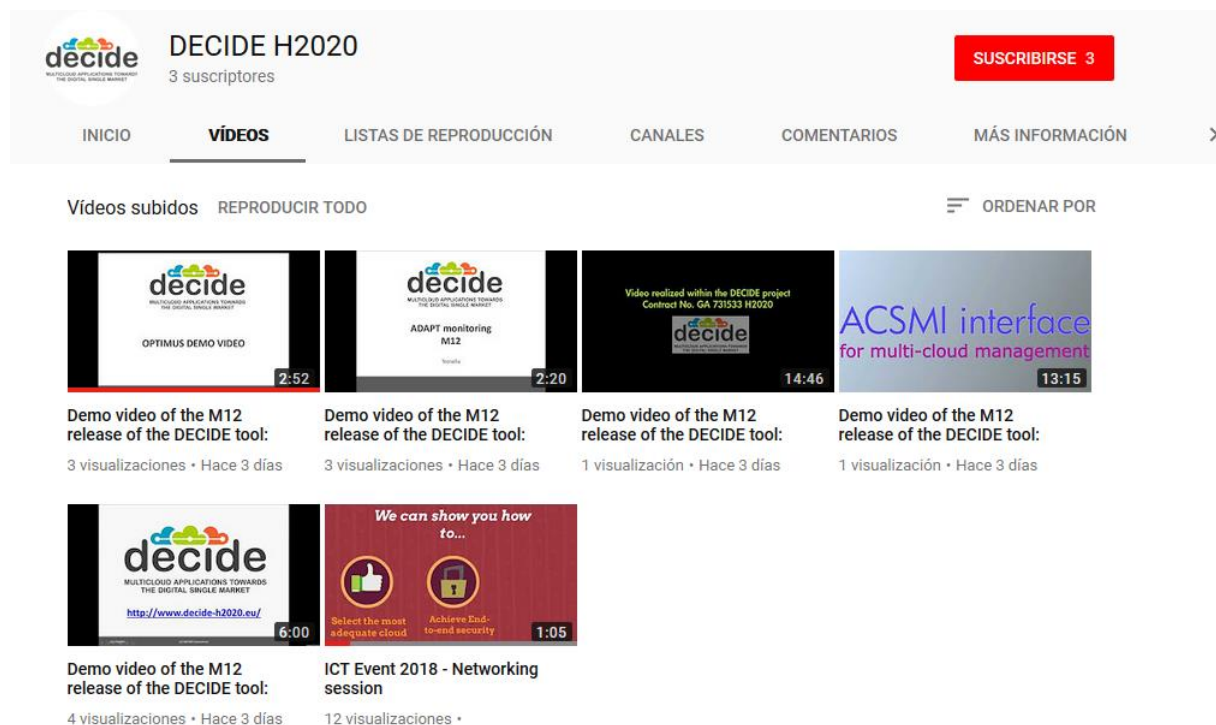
decide
MULTICLOUD APPLICATIONS TOWARDS THE DIGITAL SINGLE MARKET

DECIDE H2020
3 suscriptores

SUSCRIBIRSE 3

INICIO VÍDEOS LISTAS DE REPRODUCCIÓN CANALES COMENTARIOS MÁS INFORMACIÓN

Vídeos subidos REPRODUCIR TODO

ORDENAR POR

decide
MULTICLOUD APPLICATIONS TOWARDS THE DIGITAL SINGLE MARKET
OPTIMUS DEMO VIDEO
2:52
Demo video of the M12 release of the DECIDE tool:
3 visualizaciones • Hace 3 días

decide
MULTICLOUD APPLICATIONS TOWARDS THE DIGITAL SINGLE MARKET
ADAPT monitoring M12
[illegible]
2:20
Demo video of the M12 release of the DECIDE tool:
3 visualizaciones • Hace 3 días

Video realized within the DECIDE project Contract No. GA 731533 H2020
decide
MULTICLOUD APPLICATIONS TOWARDS THE DIGITAL SINGLE MARKET
14:46
Demo video of the M12 release of the DECIDE tool:
1 visualización • Hace 3 días

ACSMI interface
for multi-cloud management
13:15
Demo video of the M12 release of the DECIDE tool:
1 visualización • Hace 3 días

decide
MULTICLOUD APPLICATIONS TOWARDS THE DIGITAL SINGLE MARKET
http://www.decide-h2020.eu/
6:00
Demo video of the M12 release of the DECIDE tool:
4 visualizaciones • Hace 3 días

We can show you how to...
Select the most adequate cloud
Achieve End-to-end security
1:05
ICT Event 2018 - Networking session
12 visualizaciones •